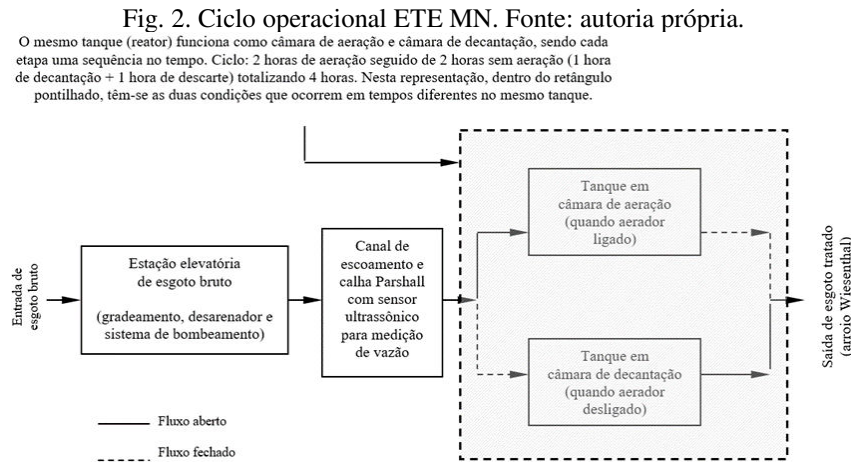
Fig. 2. Ciclo operacional ETE MN. Fonte: autoria própria.

O mesmo tanque (reator) funciona como câmara de aeração e câmara de decantação, sendo cada etapa uma sequência no tempo. Ciclo: 2 horas de aeração seguido de 2 horas sem aeração (1 hora de decantação + 1 hora de descarte) totalizando 4 horas. Nesta representação, dentro do retângulo pontilhado, têm-se as duas condições que ocorrem em tempos diferentes no mesmo tanque.

Entrada de esgoto bruto

Estação elevatória de esgoto bruto

(gradeamento, desarenador e sistema de bombeamento)

Canal de escoamento e calha Parshall com sensor ultrassônico para medição de vazão

Tanque em câmara de aeração (quando aerador ligado)

Tanque em câmara de decantação (quando aerador desligado)

Saída de esgoto tratado (arroio Wiesenthal)

Fluxo aberto

Fluxo fechado